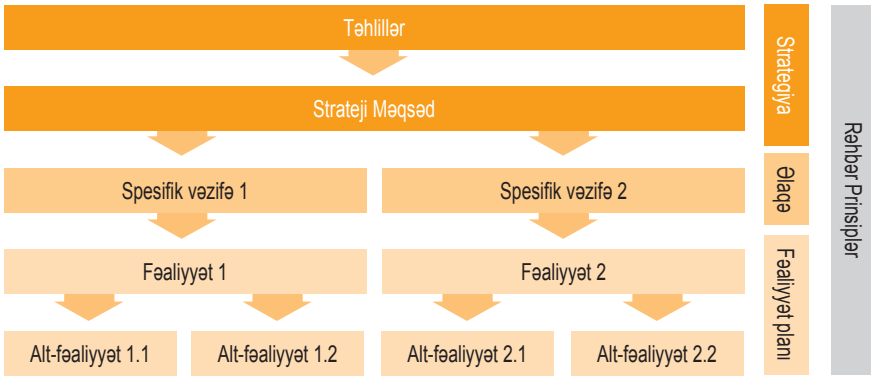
Təhlillər

Strateji Məqsəd

Spesifik vəzifə 1

Spesifik vəzifə 2

Fəaliyyət 1

Fəaliyyət 2

Alt-fəaliyyət 1.1

Alt-fəaliyyət 1.2

Alt-fəaliyyət 2.1

Alt-fəaliyyət 2.2

Strategiya

Əlaqə

Fəaliyyət planı

Rəhbər Prinsiplər